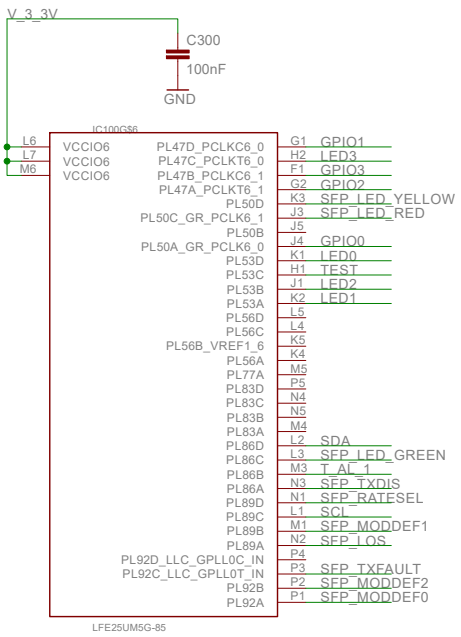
V_3_3V

C300

100nF

GND

IC100G$6

L6 VCCIO6
L7 VCCIO6
M6 VCCIO6

PL47D_PCLKC6_0 G1 GPIO1
PL47C_PCLKT6_0 H2 LED3
PL47B_PCLKC6_1 F1 GPIO3
PL47A_PCLKT6_1 G2 GPIO2
PL50D K3 SFP_LED_YELLOW
PL50C_GR_PCLK6_1 J3 SFP_LED_RED
PL50B J5
PL50A_GR_PCLK6_0 J4 GPIO0
PL53D K1 LED0
PL53C H1 TEST
PL53B J1 LED2
PL53A K2 LED1
PL56D L5
PL56C L4
PL56B_VREF1_6 K5
PL56A K4
PL77A M5
PL83D P5
PL83C N4
PL83B N5
PL83A M4
PL86D L2 SDA
PL86C L3 SFP_LED_GREEN
PL86B M3 T_AL_1
PL86A N3 SFP_TXDIS
PL89D N1 SFP_RATESEL
PL89C L1 SCL
PL89B M1 SFP_MODDEF1
PL89A N2 SFP_LOS
PL92D_LLC_GPLL0C_IN P4
PL92C_LLC_GPLL0T_IN P3 SFP_TXFAULT
PL92B P2 SFP_MODDEF2
PL92A P1 SFP_MODDEF0

LFE25UM5G-85